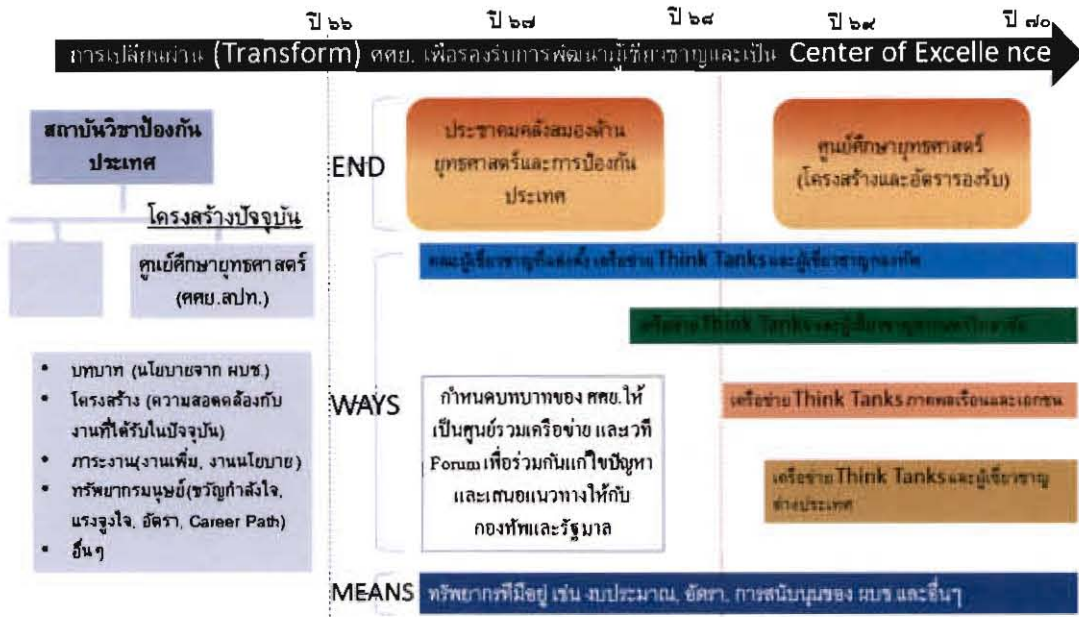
ปี ๖๖ ปี ๖๗ ปี ๖๘ ปี ๖๙ ปี ๗๐

การเปลี่ยนผ่าน (Transform) ศศย. เพื่อรองรับการพัฒนาผู้เชี่ยวชาญและเป็น Center of Excelle nce

สถาบันวิชาป้องกันประเทศ

โครงสร้างปัจจุบัน

ศูนย์ศึกษายุทธศาสตร์ (ศศย.สปท.)

• บทบาท (นโยบายจาก ผบช.)
• โครงสร้าง (ความสอดคล้องกับงานที่ได้รับในปัจจุบัน)
• ภาระงาน(งานเพิ่ม, งานนโยบาย)
• ทรัพยากรมนุษย์(ขวัญกำลังใจ, แรงจูงใจ, อัตรา, Career Path)
• อื่นๆ

END

ประชาคมคลังสมองด้านยุทธศาสตร์และการป้องกันประเทศ

ศูนย์ศึกษายุทธศาสตร์ (โครงสร้างและอัตรารองรับ)

WAYS

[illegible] Think Tanks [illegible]

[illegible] Think Tanks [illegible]

กำหนดบทบาทของ ศศย.ให้เป็นศูนย์รวมเครือข่าย และเวที Forum เพื่อร่วมกันแก้ไขปัญหาและเสนอแนวทางให้กับกองทัพและรัฐบาล

เครือข่าย Think Tanks ภาคพลเรือนและเอกชน

เครือข่าย Think Tanks และผู้เชี่ยวชาญต่างประเทศ

MEANS

ทรัพยากรที่มีอยู่ เช่น งบประมาณ, อัตรา, การสนับสนุนของ ผบช และอื่นๆ